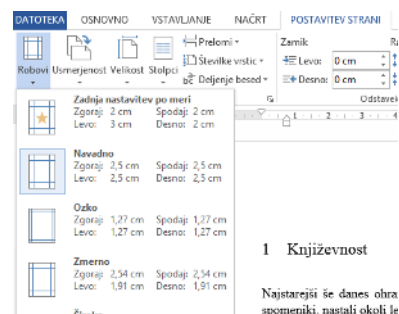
DATOTEKA OSNOVNO VSTAVLJANJE NAČRT POSTAVITEV STRANI

Robovi Usmerjenost Velikost Stolpci

Prelomi
Številke vrstic
Deljenje besed

Zamik
Levo: 0 cm
Desno: 0 cm

Odstavek

Zadnja nastavitev po meri
Zgoraj: 2 cm Spodaj: 2 cm
Levo: 3 cm Desno: 2 cm

Navadno
Zgoraj: 2,5 cm Spodaj: 2,5 cm
Levo: 2,5 cm Desno: 2,5 cm

Ozko
Zgoraj: 1,27 cm Spodaj: 1,27 cm
Levo: 1,27 cm Desno: 1,27 cm

Zmerno
Zgoraj: 2,54 cm Spodaj: 2,54 cm
Levo: 1,91 cm Desno: 1,91 cm

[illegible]

1 Književnost

Najstarejši še danes ohra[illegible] spomeniki, nastali okoli le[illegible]